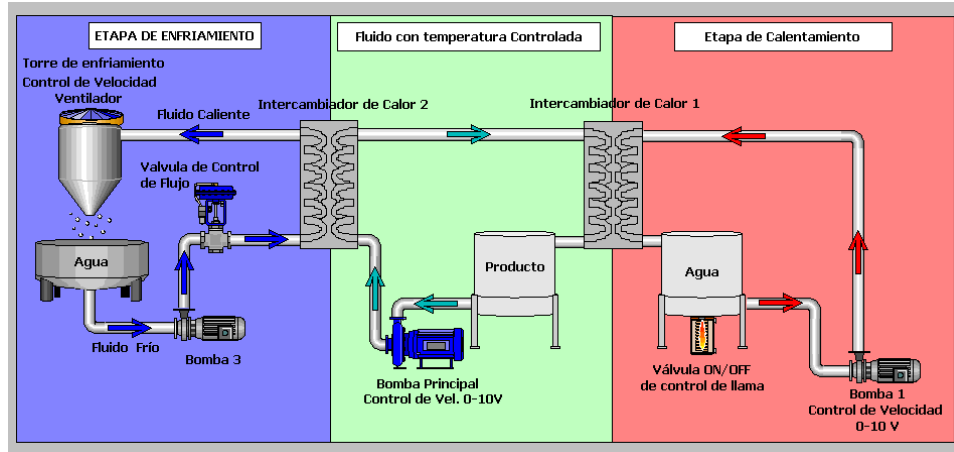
ETAPA DE ENFRIAMIENTO

Fluido con temperatura Controlada

Etapa de Calentamiento

Torre de enfriamiento
Control de Velocidad
Ventilador

Fluido Caliente

Intercambiador de Calor 2

Intercambiador de Calor 1

Valvula de Control
de Flujo

Agua

Producto

Agua

Fluido Frío

Bomba 3

Bomba Principal
Control de Vel. 0-10V

Válvula ON/OFF
de control de llama

Bomba 1
Control de Velocidad
0-10 V